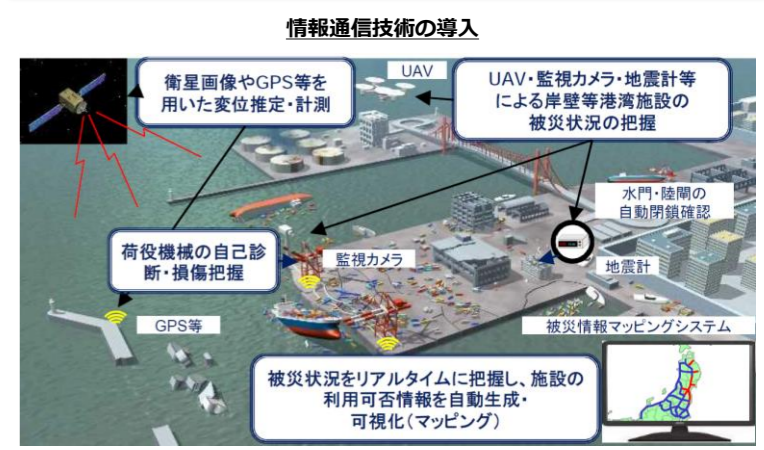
情報通信技術の導入

衛星画像やGPS等を用いた変位推定・計測

UAV

UAV・監視カメラ・地震計等による岸壁等港湾施設の被災状況の把握

水門・陸閘の自動閉鎖確認

荷役機械の自己診断・損傷把握

監視カメラ

地震計

GPS等

被災情報マッピングシステム

被災状況をリアルタイムに把握し、施設の利用可否情報を自動生成・可視化(マッピング)